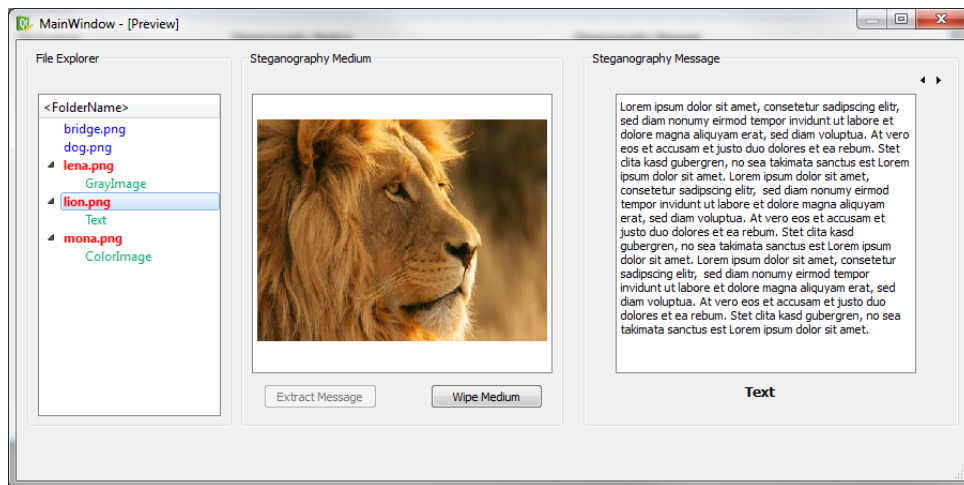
MainWindow - [Preview]

File Explorer

<FolderName>
bridge.png
dog.png
lena.png
GrayImage
lion.png
Text
mona.png
ColorImage

Steganography Medium

Extract Message
Wipe Medium

Steganography Message

Lorem ipsum dolor sit amet, consetetur sadipscing elitr, sed diam nonumy eirmod tempor invidunt ut labore et dolore magna aliquyam erat, sed diam voluptua. At vero eos et accusam et justo duo dolores et ea rebum. Stet clita kasd gubergren, no sea takimata sanctus est Lorem ipsum dolor sit amet. Lorem ipsum dolor sit amet, consetetur sadipscing elitr, sed diam nonumy eirmod tempor invidunt ut labore et dolore magna aliquyam erat, sed diam voluptua. At vero eos et accusam et justo duo dolores et ea rebum. Stet clita kasd gubergren, no sea takimata sanctus est Lorem ipsum dolor sit amet. Lorem ipsum dolor sit amet, consetetur sadipscing elitr, sed diam nonumy eirmod tempor invidunt ut labore et dolore magna aliquyam erat, sed diam voluptua. At vero eos et accusam et justo duo dolores et ea rebum. Stet clita kasd gubergren, no sea takimata sanctus est Lorem ipsum dolor sit amet.

Text